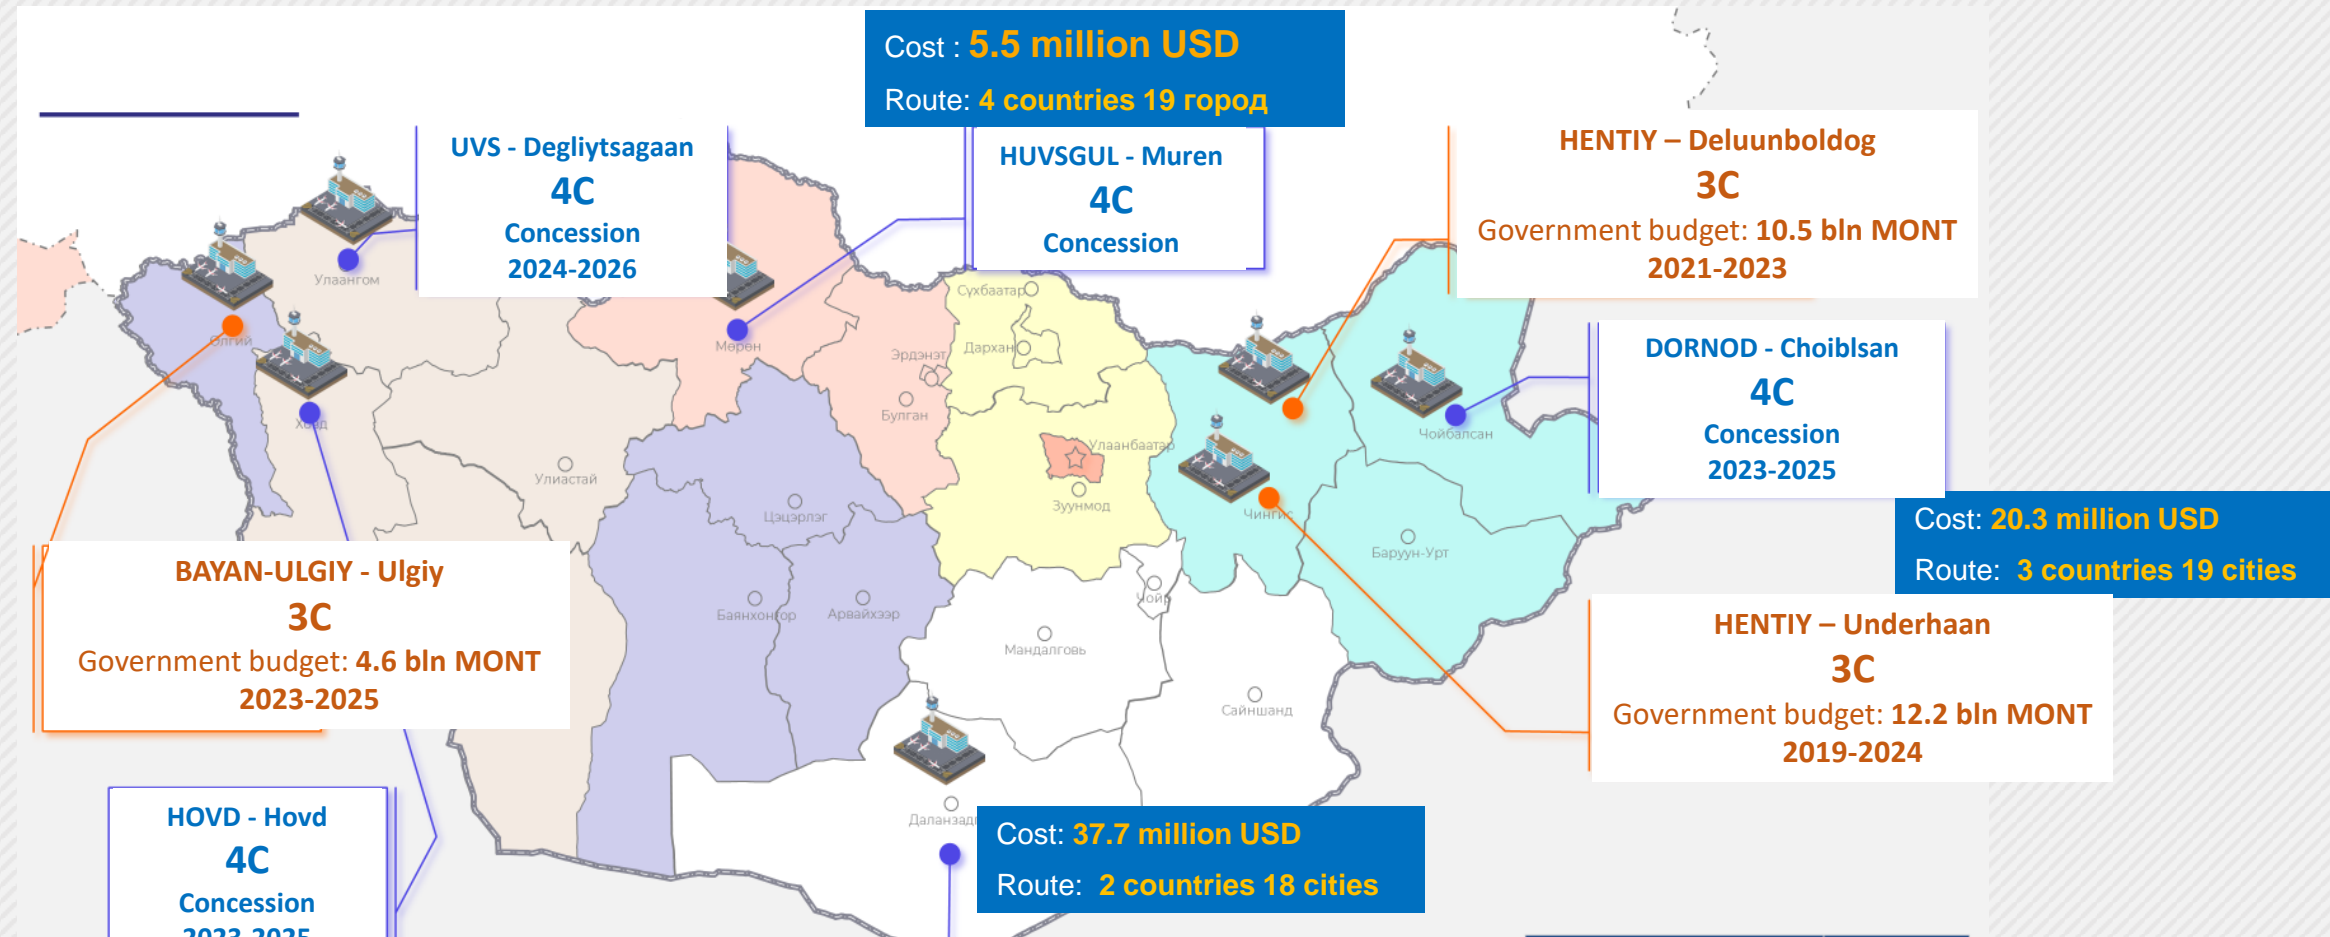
Cost : 5.5 million USD
Route: 4 countries 19 город

UVS - Degliytsagaan
4C
Concession
2024-2026

HUVSGUL - Muren
4C
Concession

HENTIY – Deluunboldog
3C
Government budget: 10.5 bln MONT
2021-2023

DORNOD - Choiblsan
4C
Concession
2023-2025

Cost: 20.3 million USD
Route: 3 countries 19 cities

HENTIY – Underhaan
3C
Government budget: 12.2 bln MONT
2019-2024

BAYAN-ULGIY - Ulgiy
3C
Government budget: 4.6 bln MONT
2023-2025

HOVD - Hovd
4C
Concession
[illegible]

Cost: 37.7 million USD
Route: 2 countries 18 cities

Улаангом
Өлгий
Ховд
Мөрөн
Сүхбаатар
Дархан
Эрдэнэт
Булган
Улаанбаатар
Зуунмод
Улиастай
Цэцэрлэг
Баянхонгор
Арвайхээр
Чойр
Мандалговь
Сайншанд
Даланзадгад
Чингис
Чойбалсан
Баруун-Урт